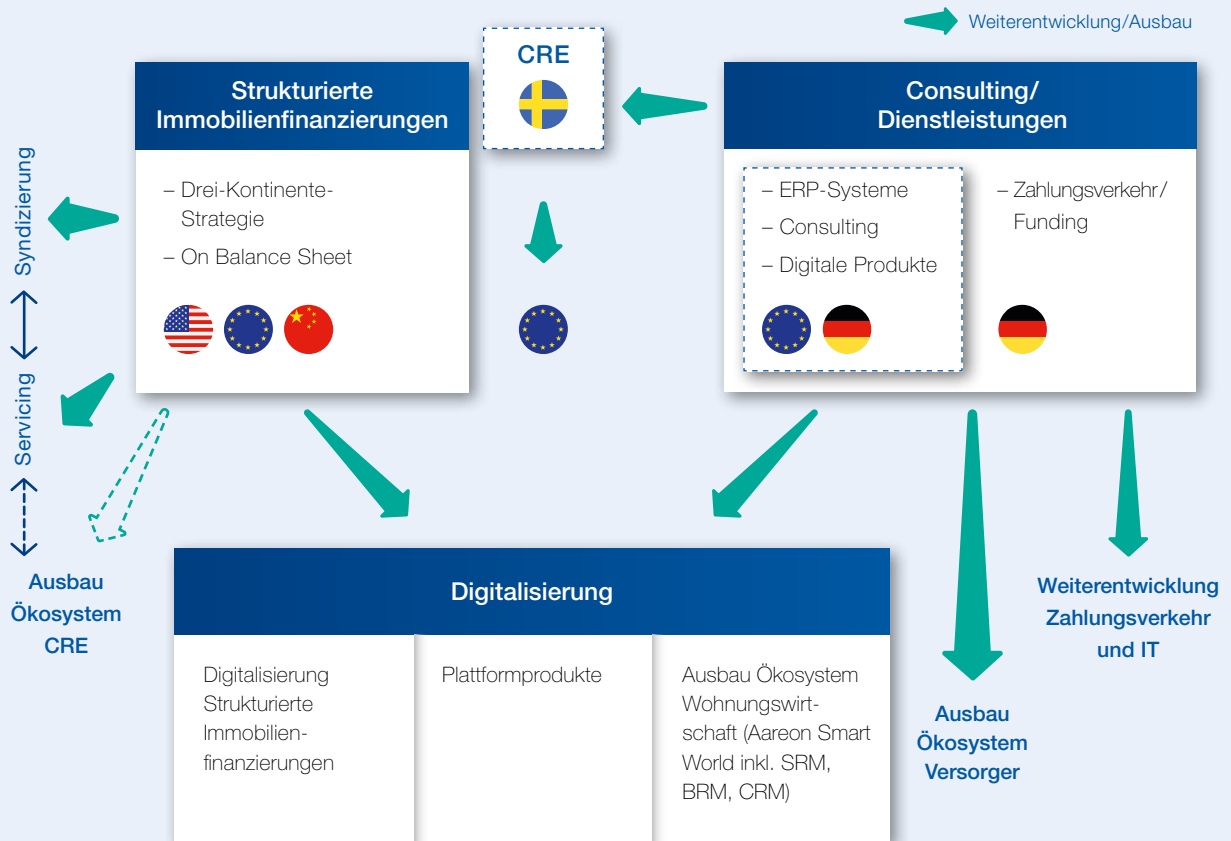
Weiterentwicklung/Ausbau

CRE

Strukturierte Immobilienfinanzierungen

– Drei-Kontinente-Strategie
– On Balance Sheet

Consulting/ Dienstleistungen

– ERP-Systeme
– Consulting
– Digitale Produkte

– Zahlungsverkehr/ Funding

Syndizierung

Servicing

Ausbau Ökosystem CRE

Digitalisierung

| Digitalisierung Strukturierte Immobilienfinanzierungen | Plattformprodukte | Ausbau Ökosystem Wohnungswirtschaft (Aareon Smart World inkl. SRM, BRM, CRM) |
|---|---|---|

Ausbau Ökosystem Versorger

Weiterentwicklung Zahlungsverkehr und IT